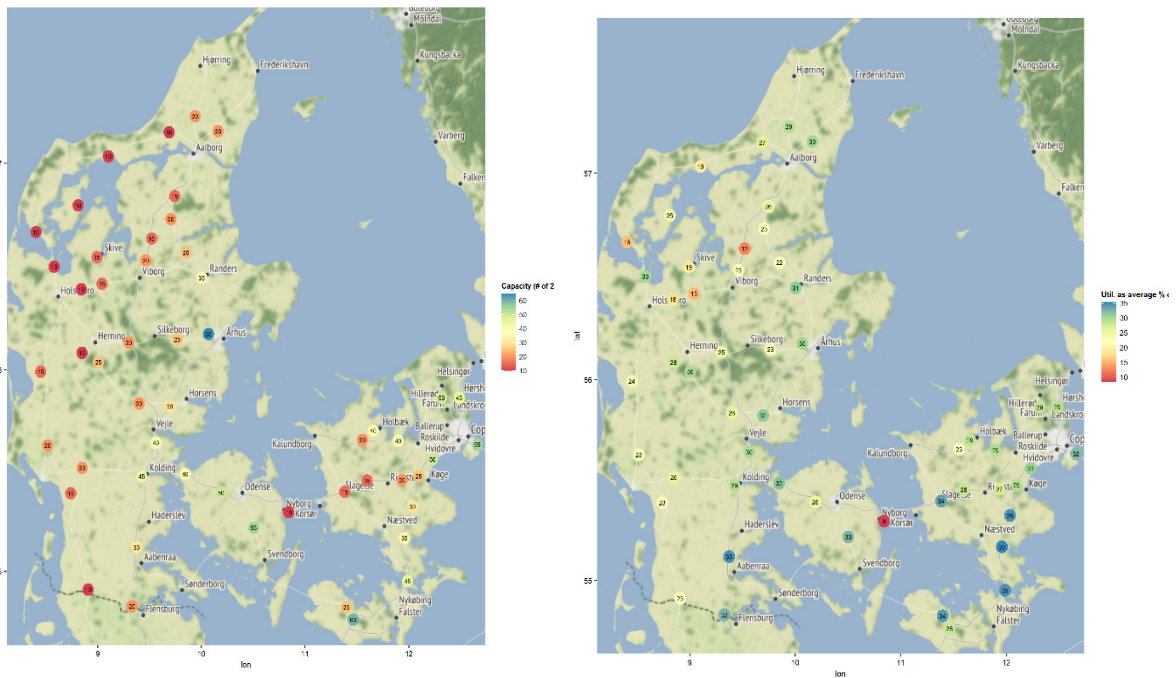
Göteborg
Mölndal
Kungsbacka
Varberg
Falken
Hjørring
Frederikshavn
Aalborg
Skive
Viborg
Randers
Holstebro
Herning
Silkeborg
Århus
Horsens
Vejle
Kolding
Haderslev
Aabenraa
Sønderborg
Flensburg
Odense
Nyborg
Korsør
Svendborg
Kalundborg
Holbæk
Slagelse
Næstved
Køge
Roskilde
Ballerup
Hvidovre
Hillerød
Farum
Helsingør
Hørsholm
Landskrona
Cop
Nykøbing
Falster
Ri
19
20
23
19
16
18
23
24
17
15
20
20
25
30
20
20
25
20
23
62
19
25
18
23
45
20
45
25
23
40
55
20
45
40
55
30
25
20
20
15
30
45
35
25
19
23
23
20
9
10
lon
Capacity (# of 2
60
50
40
30
20
10

Göteborg
Mölndal
Kungsbacka
Varberg
Falken
Hjørring
Frederikshavn
Aalborg
Skive
Viborg
Randers
Holstebro
Herning
Silkeborg
Århus
Horsens
Vejle
Kolding
Haderslev
Aabenraa
Sønderborg
Flensburg
Odense
Nyborg
Korsør
Svendborg
Kalundborg
Holbæk
Slagelse
Næstved
Køge
Roskilde
Ballerup
Hvidovre
Hillerød
Farum
Helsingør
Hørsholm
Landskrona
Cop
Nykøbing
Falster
Ri
57
56
55
lat
9
10
11
12
lon
29
27
33
19
26
25
23
14
33
19
25
22
31
18
16
28
30
26
23
30
24
25
27
22
26
29
30
33
26
23
27
26
34
33
35
35
8
33
25
26
26
31
32
27
32
35
36
25
Util. as average % c
35
30
25
20
15
10